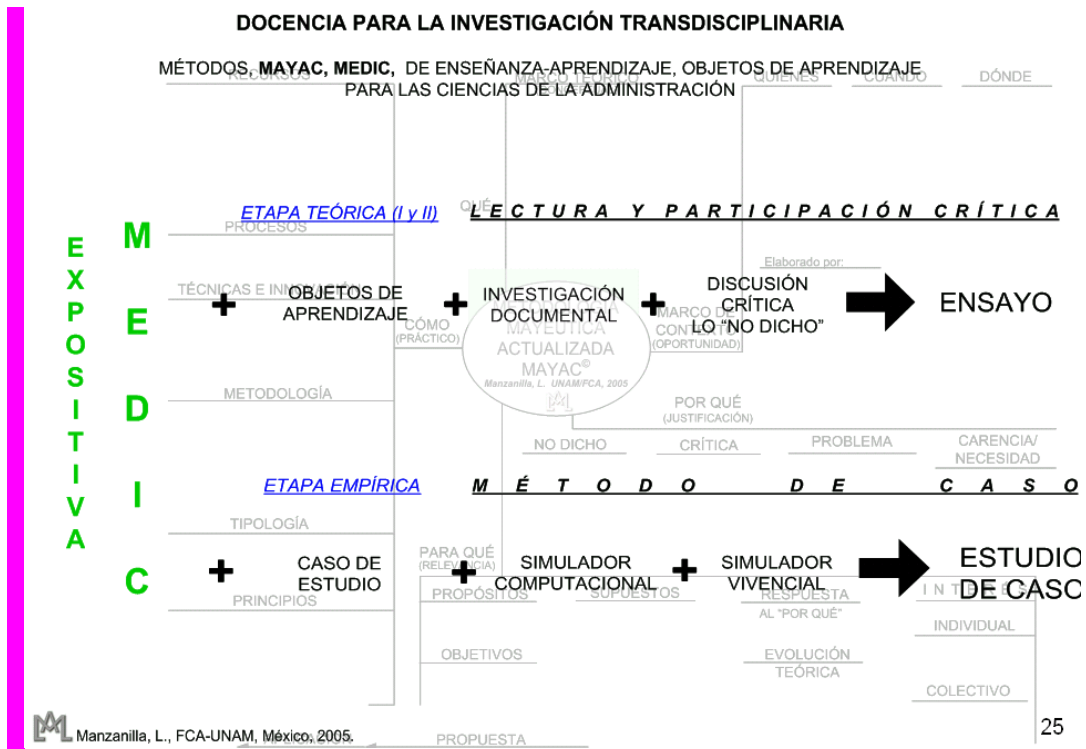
DOCENCIA PARA LA INVESTIGACIÓN TRANSDISCIPLINARIA

MÉTODOS, **MAYAC, MEDIC**, DE ENSEÑANZA-APRENDIZAJE, OBJETOS DE APRENDIZAJE PARA LAS CIENCIAS DE LA ADMINISTRACIÓN

RECURSOS MARCO TEÓRICO QUIÉNES CUÁNDO DÓNDE

ETAPA TEÓRICA (I y II) QUÉ LECTURA Y PARTICIPACIÓN CRÍTICA

EXPOSITIVA

M
E
D
I
C

PROCESOS

Elaborado por:

TÉCNICAS E INNOVACIÓN + OBJETOS DE APRENDIZAJE + INVESTIGACIÓN DOCUMENTAL + DISCUSIÓN CRÍTICA LO "NO DICHO" ENSAYO

CÓMO (PRÁCTICO) MAYÉUTICA ACTUALIZADA MAYAC© Manzanilla, L. UNAM/FCA, 2005 MARCO DEL CONTEXTO (OPORTUNIDAD)

METODOLOGÍA

POR QUÉ (JUSTIFICACIÓN)

NO DICHO CRÍTICA PROBLEMA CARENCIA/ NECESIDAD

ETAPA EMPÍRICA MÉTODO DE CASO

TIPOLOGÍA

PARA QUÉ (RELEVANCIA)

+ CASO DE ESTUDIO + SIMULADOR COMPUTACIONAL + SIMULADOR VIVENCIAL ESTUDIO DE CASO

PRINCIPIOS PROPÓSITOS SUPUESTOS RESPUESTA AL "POR QUÉ" INTERÉS

INDIVIDUAL

OBJETIVOS EVOLUCIÓN TEÓRICA

COLECTIVO

Manzanilla, L., FCA-UNAM, México, 2005. PROPUESTA

25